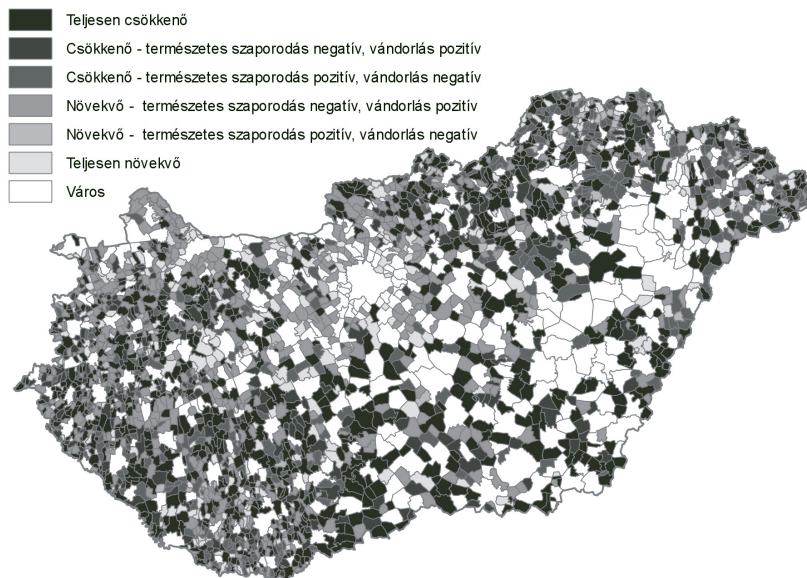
Teljesen csökkenő
Csökkenő - természetes szaporodás negatív, vándorlás pozitív
Csökkenő - természetes szaporodás pozitív, vándorlás negatív
Növekvő - természetes szaporodás negatív, vándorlás pozitív
Növekvő - természetes szaporodás pozitív, vándorlás negatív
Teljesen növekvő
Város